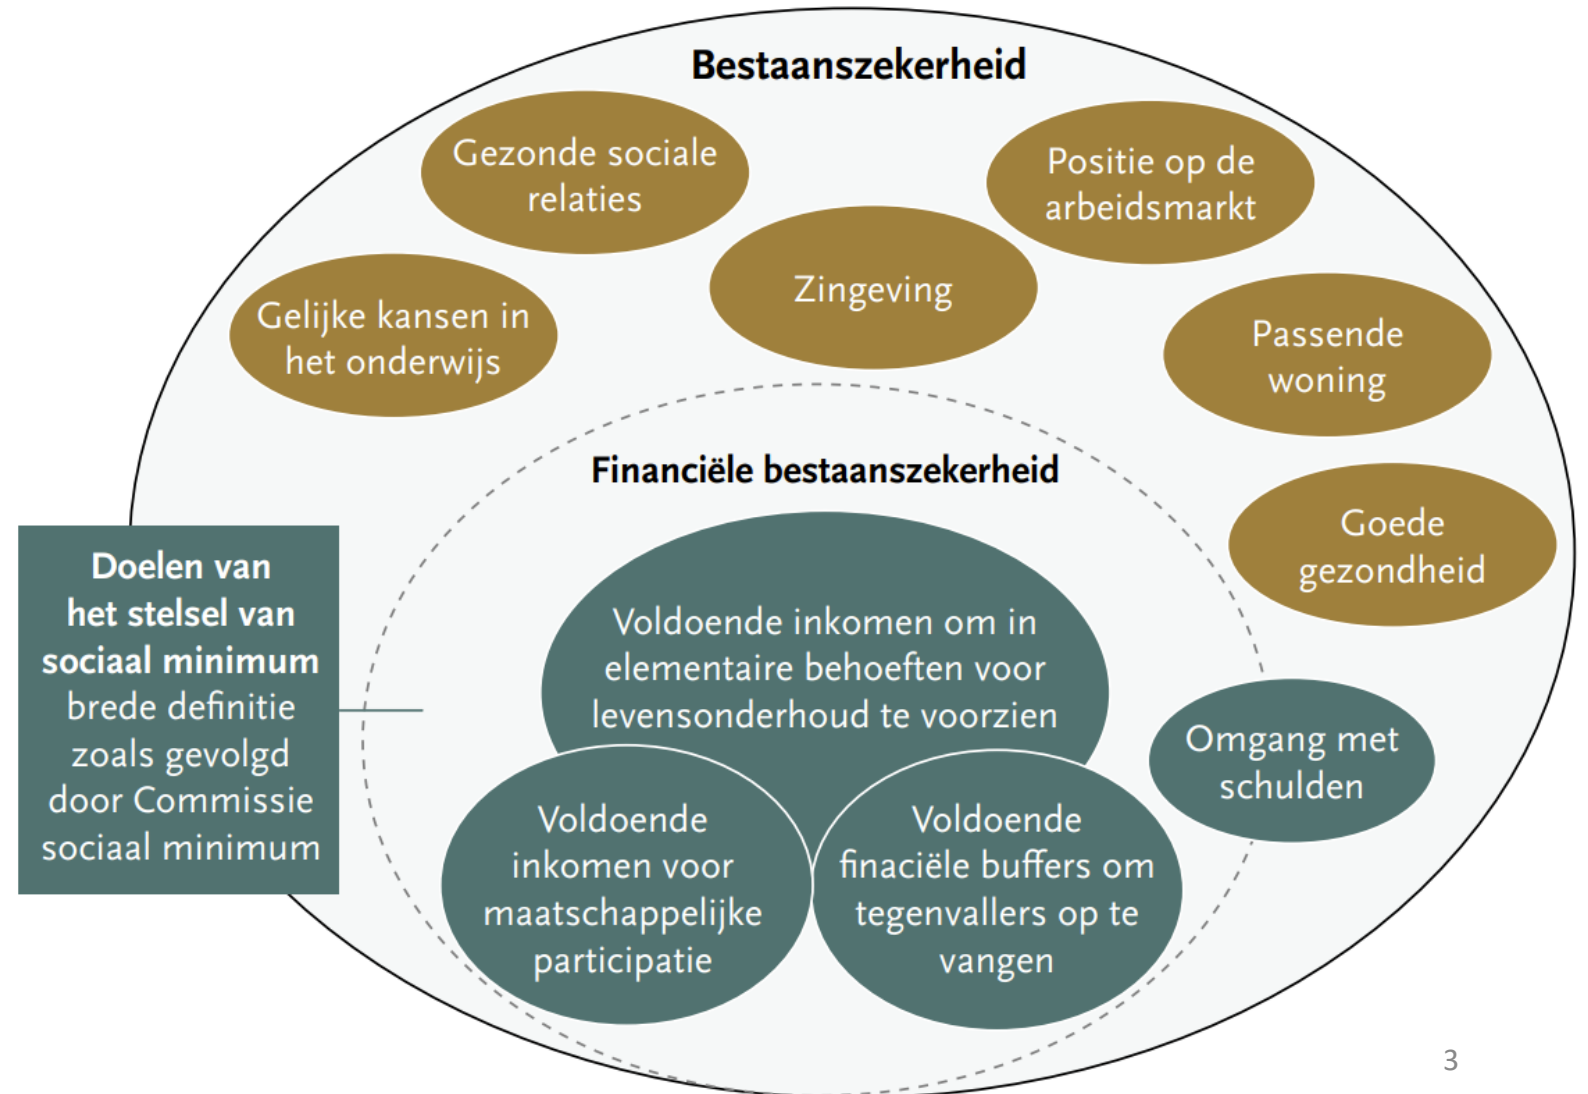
Bestaanszekerheid

Gezonde sociale relaties

Positie op de arbeidsmarkt

Zingeving

Gelijke kansen in het onderwijs

Passende woning

Financiële bestaanszekerheid

Goede gezondheid

Doelen van het stelsel van sociaal minimum brede definitie zoals gevolgd door Commissie sociaal minimum

Voldoende inkomen om in elementaire behoeften voor levensonderhoud te voorzien

Omgang met schulden

Voldoende inkomen voor maatschappelijke participatie

Voldoende finaciële buffers om tegenvallers op te vangen

3